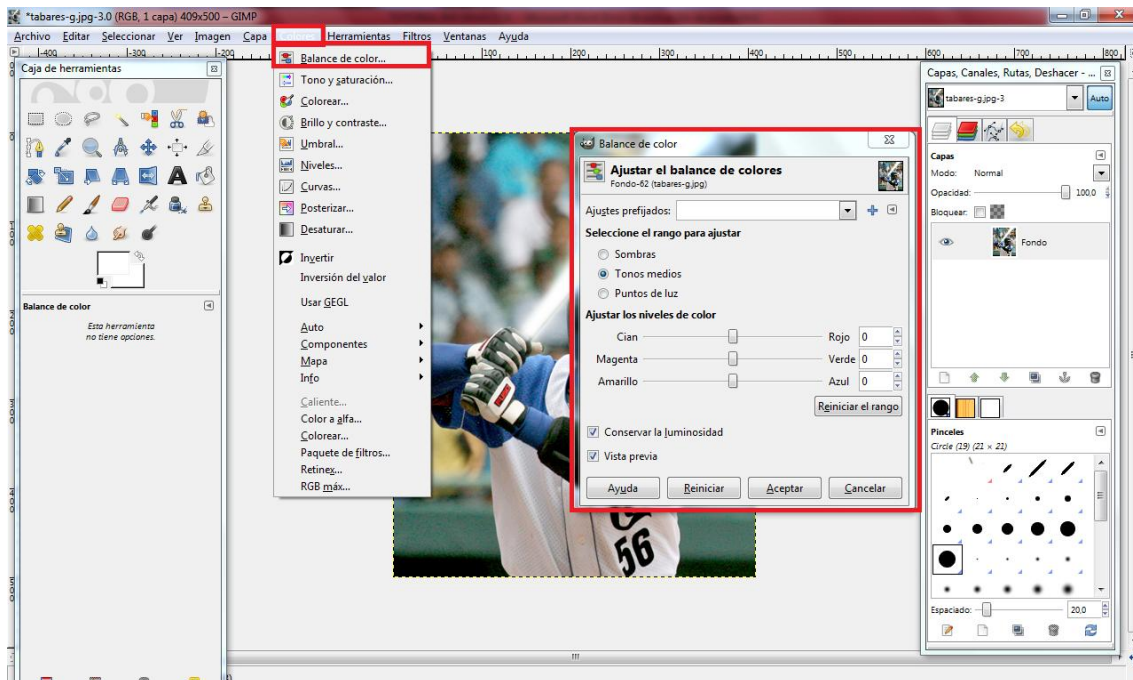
*tabares-g.jpg-3.0 (RGB, 1 capa) 409x500 – GIMP

Archivo Editar Seleccionar Ver Imagen Capa Colores Herramientas Filtros Ventanas Ayuda

-400 -300 -200 100 300 400 500 600 700 800

Caja de herramientas

Balance de color

Esta herramienta no tiene opciones.

Balance de color...
Tono y saturación...
Colorear...
Brillo y contraste...
Umbral...
Niveles...
Curvas...
Posterizar...
Desaturar...
Invertir
Inversión del valor
Usar GEGL
Auto
Componentes
Mapa
Info
Caliente...
Color a alfa...
Colorear...
Paquete de filtros...
Retinex...
RGB máx...

Balance de color

Ajustar el balance de colores
Fondo-62 (tabares-g.jpg)

Ajustes prefijados:

Seleccione el rango para ajustar
Sombras
Tonos medios
Puntos de luz

Ajustar los niveles de color

| Cian | Rojo | 0 |
|---|---|---|
| Magenta | Verde | 0 |
| Amarillo | Azul | 0 |

Reiniciar el rango

Conservar la luminosidad
Vista previa

Ayuda Reiniciar Aceptar Cancelar

56

Capas, Canales, Rutas, Deshacer -

tabares-g.jpg-3 Auto

Capas
Modo: Normal
Opacidad: 100,0
Bloquear:

Fondo

Pinceles
Circle (19) (21 × 21)

Espaciado: 20,0